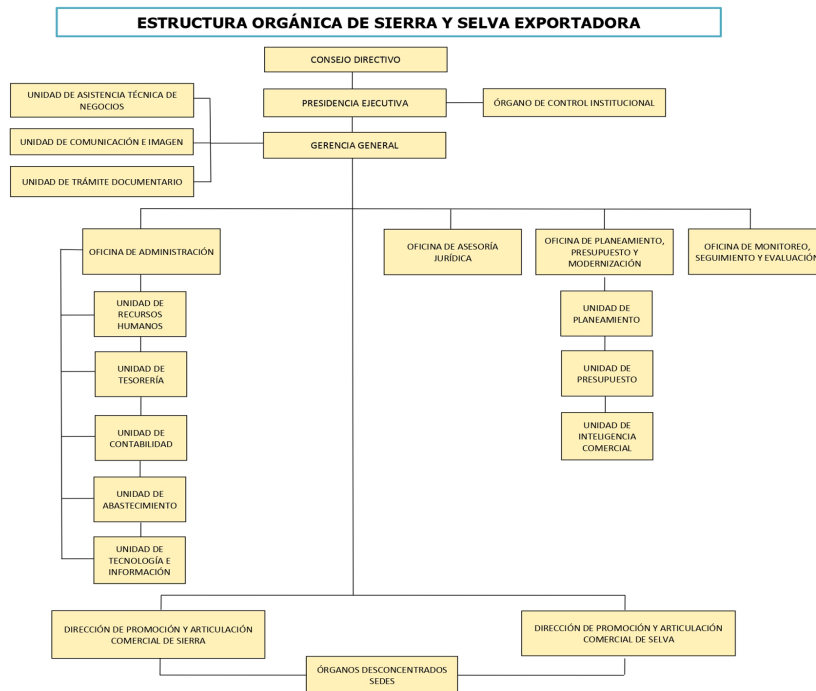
ESTRUCTURA ORGÁNICA DE SIERRA Y SELVA EXPORTADORA

CONSEJO DIRECTIVO

UNIDAD DE ASISTENCIA TÉCNICA DE NEGOCIOS

PRESIDENCIA EJECUTIVA

ÓRGANO DE CONTROL INSTITUCIONAL

UNIDAD DE COMUNICACIÓN E IMAGEN

GERENCIA GENERAL

UNIDAD DE TRÁMITE DOCUMENTARIO

OFICINA DE ADMINISTRACIÓN

OFICINA DE ASESORÍA JURÍDICA

OFICINA DE PLANEAMIENTO, PRESUPUESTO Y MODERNIZACIÓN

OFICINA DE MONITOREO, SEGUIMIENTO Y EVALUACIÓN

UNIDAD DE RECURSOS HUMANOS

UNIDAD DE PLANEAMIENTO

UNIDAD DE TESORERÍA

UNIDAD DE PRESUPUESTO

UNIDAD DE CONTABILIDAD

UNIDAD DE INTELIGENCIA COMERCIAL

UNIDAD DE ABASTECIMIENTO

UNIDAD DE TECNOLOGÍA E INFORMACIÓN

DIRECCIÓN DE PROMOCIÓN Y ARTICULACIÓN COMERCIAL DE SIERRA

DIRECCIÓN DE PROMOCIÓN Y ARTICULACIÓN COMERCIAL DE SELVA

ÓRGANOS DESCONCENTRADOS SEDES